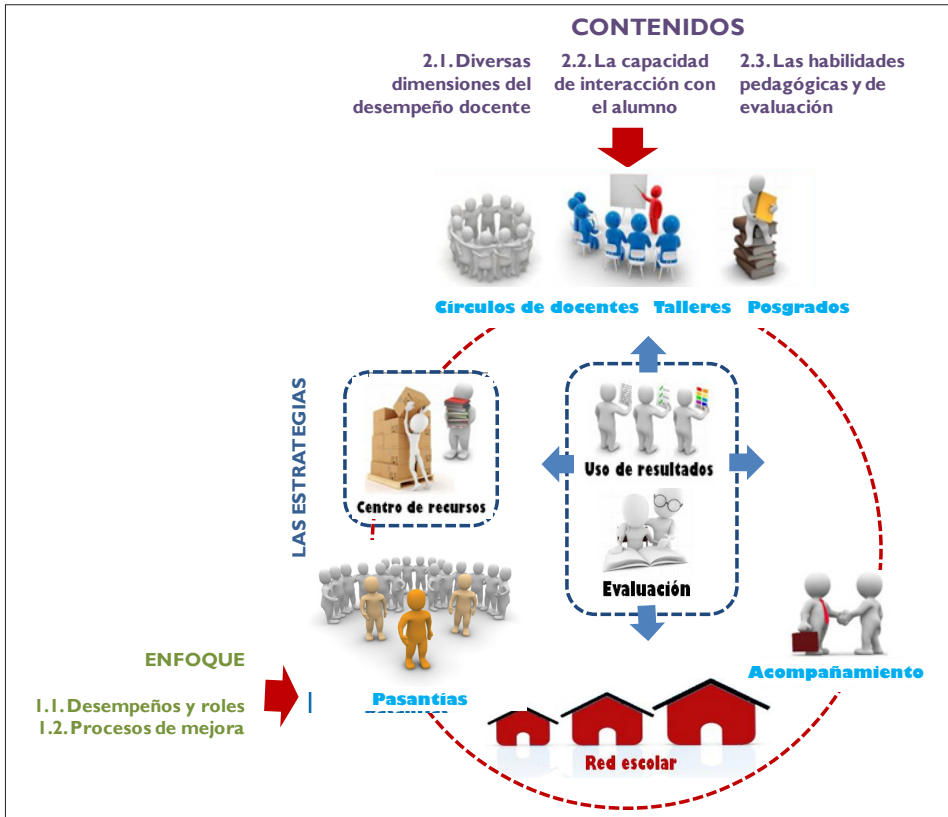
CONTENIDOS

2.1. Diversas dimensiones del desempeño docente

2.2. La capacidad de interacción con el alumno

2.3. Las habilidades pedagógicas y de evaluación

Círculos de docentes Talleres Posgrados

LAS ESTRATEGIAS

Centro de recursos

Uso de resultados

Evaluación

Pasantías

Acompañamiento

Red escolar

ENFOQUE

1.1. Desempeños y roles
1.2. Procesos de mejora